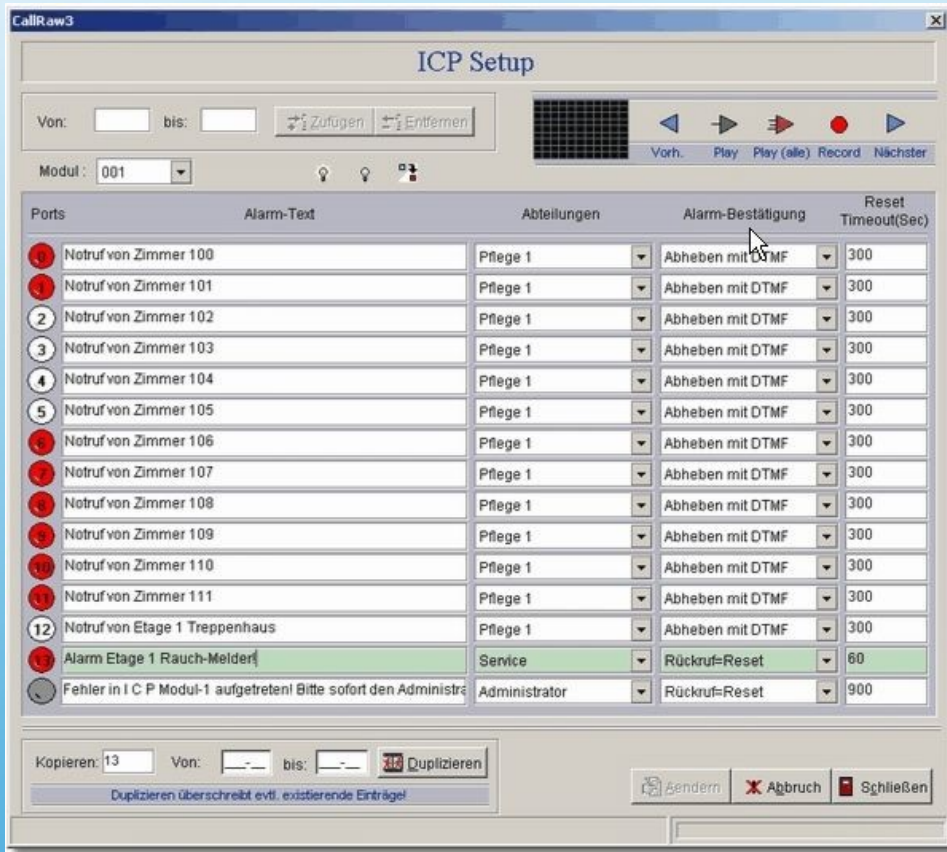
CallRaw3

ICP Setup

Von: bis: Zufügen Entfernen

Vorh. Play Play (alle) Record Nächster

Modul: 001

| Ports | Alarm-Text | Abteilungen | Alarm-Bestätigung | Reset Timeout(Sec) |
|---|---|---|---|---|
| 0 | Notruf von Zimmer 100 | Pflege 1 | Abheben mit DTMF | 300 |
| 1 | Notruf von Zimmer 101 | Pflege 1 | Abheben mit DTMF | 300 |
| 2 | Notruf von Zimmer 102 | Pflege 1 | Abheben mit DTMF | 300 |
| 3 | Notruf von Zimmer 103 | Pflege 1 | Abheben mit DTMF | 300 |
| 4 | Notruf von Zimmer 104 | Pflege 1 | Abheben mit DTMF | 300 |
| 5 | Notruf von Zimmer 105 | Pflege 1 | Abheben mit DTMF | 300 |
| 6 | Notruf von Zimmer 106 | Pflege 1 | Abheben mit DTMF | 300 |
| 7 | Notruf von Zimmer 107 | Pflege 1 | Abheben mit DTMF | 300 |
| 8 | Notruf von Zimmer 108 | Pflege 1 | Abheben mit DTMF | 300 |
| 9 | Notruf von Zimmer 109 | Pflege 1 | Abheben mit DTMF | 300 |
| 10 | Notruf von Zimmer 110 | Pflege 1 | Abheben mit DTMF | 300 |
| 11 | Notruf von Zimmer 111 | Pflege 1 | Abheben mit DTMF | 300 |
| 12 | Notruf von Etage 1 Treppenhaus | Pflege 1 | Abheben mit DTMF | 300 |
| 13 | Alarm Etage 1 Rauch-Melder! | Service | Rückruf=Reset | 60 |
| | Fehler in I C P Modul-1 aufgetreten! Bitte sofort den Administra | Administrator | Rückruf=Reset | 900 |

Kopieren: 13 Von: __-__ bis: __-__ Duplizieren

Duplizieren überschreibt evtl. existierende Einträge!

Aendern Abbruch Schließen